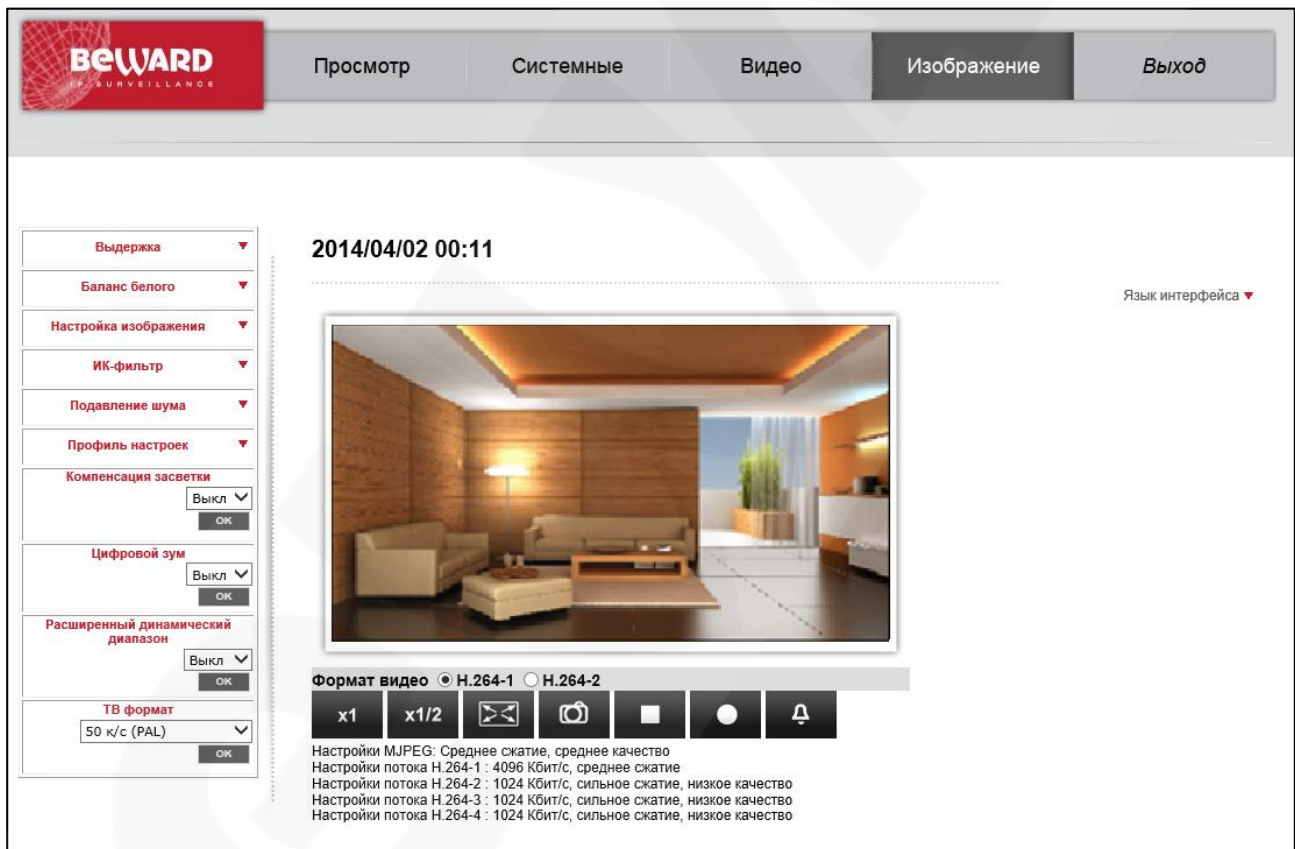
BEWARD
IP SURVEILLANCE

Просмотр | Системные | Видео | Изображение | Выход

Выдержка ▼
Баланс белого ▼
Настройка изображения ▼
ИК-фильтр ▼
Подавление шума ▼
Профиль настроек ▼
Компенсация засветки
Выкл
OK
Цифровой зум
Выкл
OK
Расширенный динамический диапазон
Выкл
OK
ТВ формат
50 к/с (PAL)
OK

2014/04/02 00:11

Язык интерфейса ▼

Формат видео H.264-1 H.264-2
x1 x1/2

Настройки MJPEG: Среднее сжатие, среднее качество
Настройки потока H.264-1 : 4096 Кбит/с, среднее сжатие
Настройки потока H.264-2 : 1024 Кбит/с, сильное сжатие, низкое качество
Настройки потока H.264-3 : 1024 Кбит/с, сильное сжатие, низкое качество
Настройки потока H.264-4 : 1024 Кбит/с, сильное сжатие, низкое качество